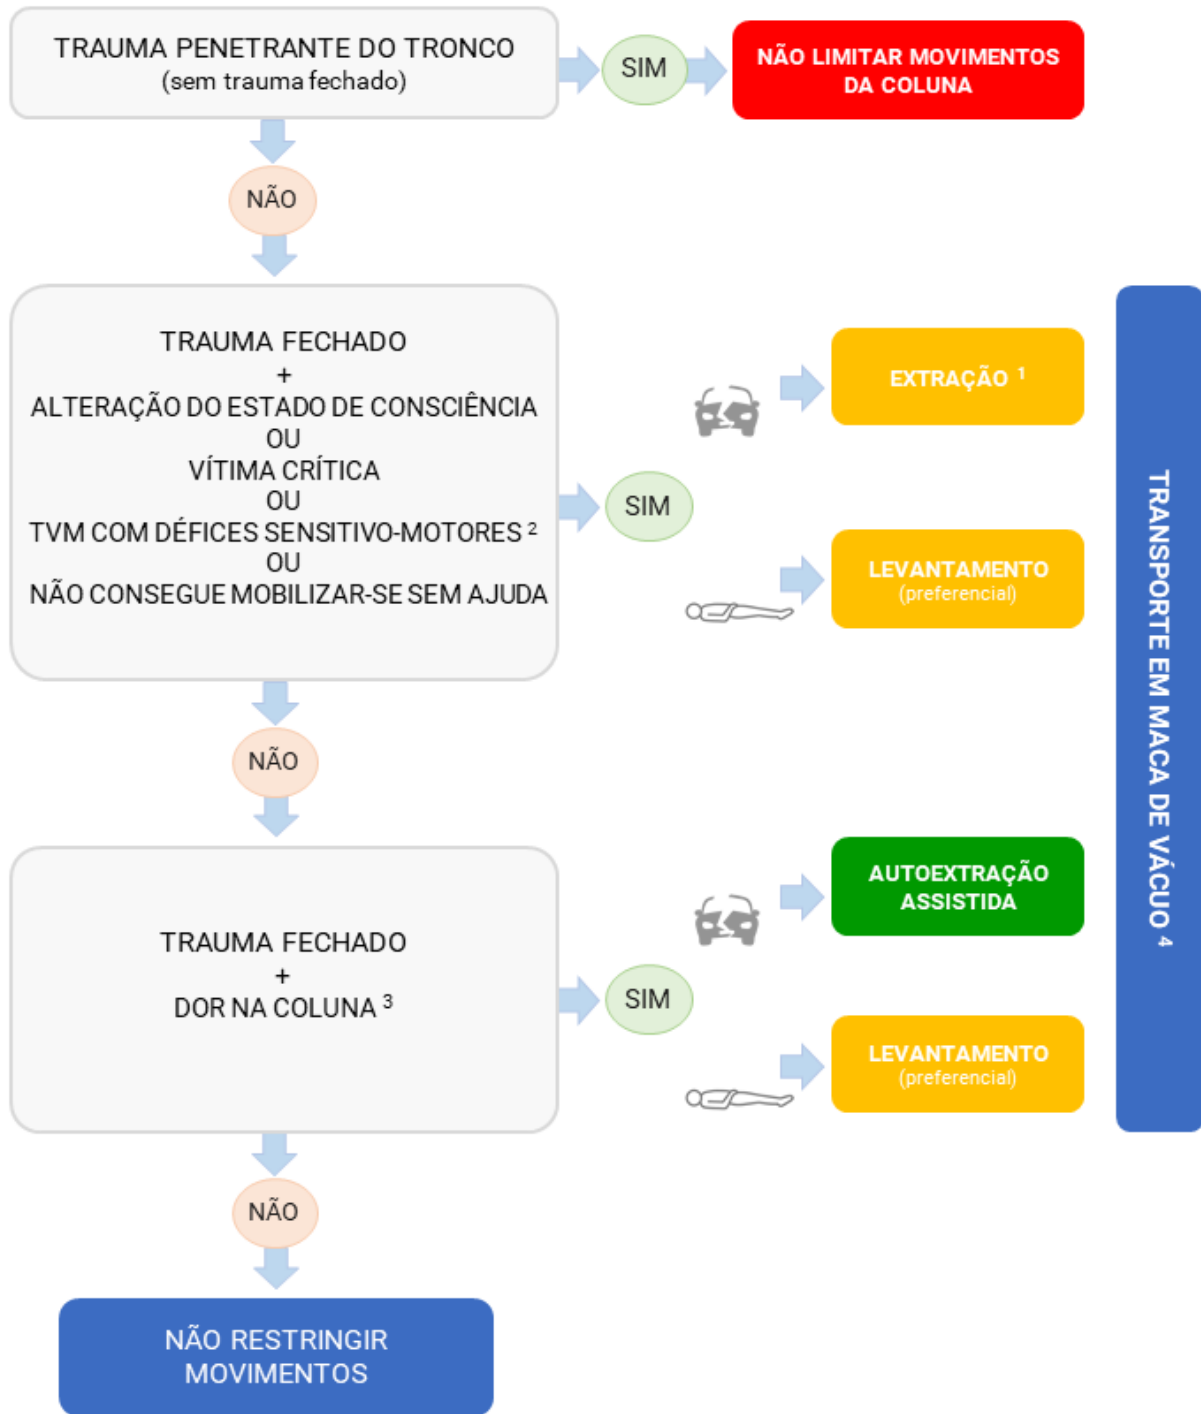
TRAUMA PENETRANTE DO TRONCO
(sem trauma fechado)

SIM

NÃO LIMITAR MOVIMENTOS DA COLUNA

NÃO

TRAUMA FECHADO
+
ALTERAÇÃO DO ESTADO DE CONSCIÊNCIA
OU
VÍTIMA CRÍTICA
OU
TVM COM DÉFICES SENSITIVO-MOTORES $^2$
OU
NÃO CONSEGUE MOBILIZAR-SE SEM AJUDA

SIM

EXTRAÇÃO $^1$

LEVANTAMENTO
(preferencial)

NÃO

TRAUMA FECHADO
+
DOR NA COLUNA $^3$

SIM

AUTOEXTRAÇÃO ASSISTIDA

LEVANTAMENTO
(preferencial)

NÃO

NÃO RESTRINGIR MOVIMENTOS

TRANSPORTE EM MACA DE VÁCUO $^4$